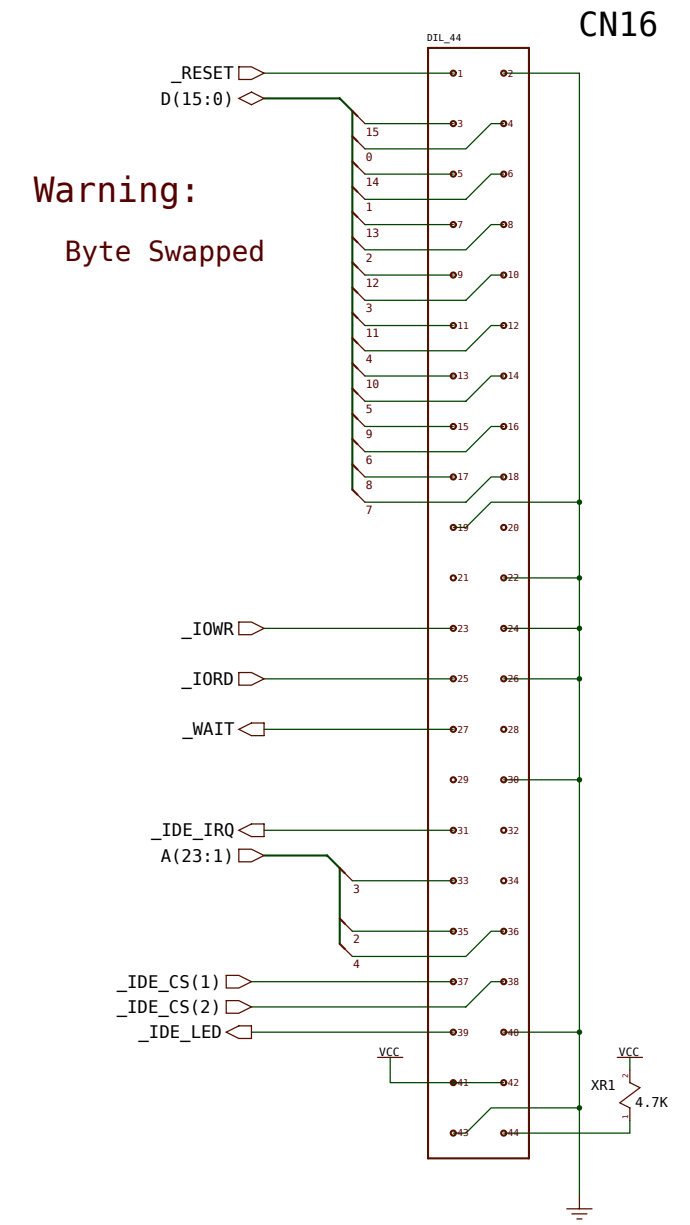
CN16

DIL_44

_RESET
D(15:0)

Warning:

Byte Swapped

15
0
14
1
13
2
12
3
11
4
10
5
9
6
8
7

1 2
3 4
5 6
7 8
9 10
11 12
13 14
15 16
17 18
19 20
21 22
23 24
25 26
27 28
29 30
31 32
33 34
35 36
37 38
39 40
41 42
43 44

_IOWR
_IORD
_WAIT
_IDE_IRQ
A(23:1)

3
2
4

_IDE_CS(1)
_IDE_CS(2)
_IDE_LED

VCC

VCC
XR1
2
1
4.7K